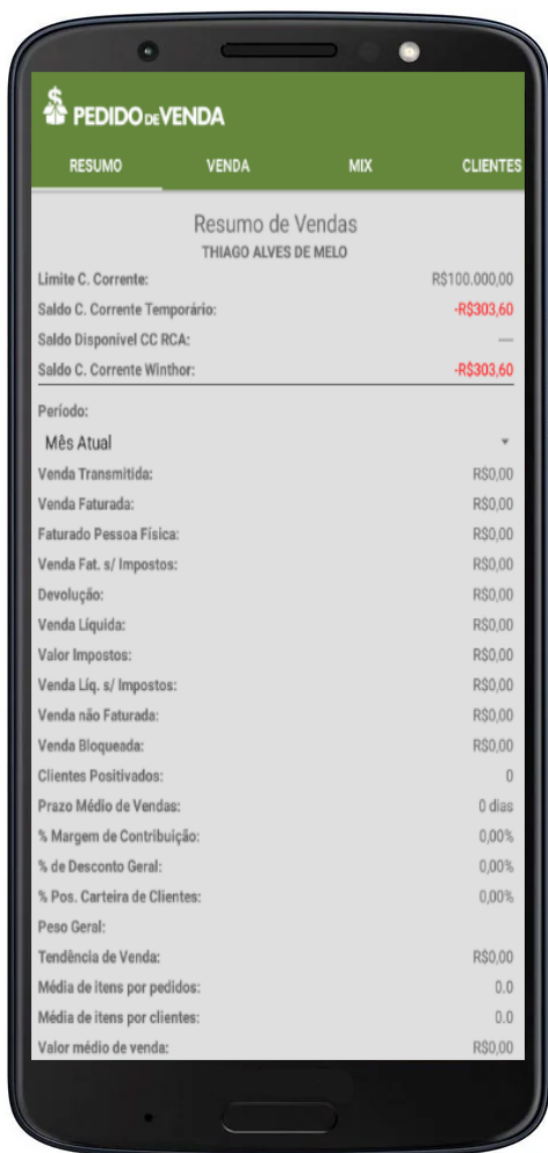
PEDIDO DE VENDA

RESUMO VENDA MIX CLIENTES

Resumo de Vendas
THIAGO ALVES DE MELO

| | |
|---|---|
| Limite C. Corrente: | R$100.000,00 |
| Saldo C. Corrente Temporário: | -R$303,60 |
| Saldo Disponivel CC RCA: | — |
| Saldo C. Corrente Winthor: | -R$303,60 |

Período:
Mês Atual

| | |
|---|---|
| Venda Transmitida: | R$0,00 |
| Venda Faturada: | R$0,00 |
| Faturado Pessoa Física: | R$0,00 |
| Venda Fat. s/ Impostos: | R$0,00 |
| Devolução: | R$0,00 |
| Venda Líquida: | R$0,00 |
| Valor Impostos: | R$0,00 |
| Venda Líq. s/ Impostos: | R$0,00 |
| Venda não Faturada: | R$0,00 |
| Venda Bloqueada: | R$0,00 |
| Clientes Positivados: | 0 |
| Prazo Médio de Vendas: | 0 dias |
| % Margem de Contribuição: | 0,00% |
| % de Desconto Geral: | 0,00% |
| % Pos. Carteira de Clientes: | 0,00% |
| Peso Geral: | |
| Tendência de Venda: | R$0,00 |
| Média de itens por pedidos: | 0.0 |
| Média de itens por clientes: | 0.0 |
| Valor médio de venda: | R$0,00 |